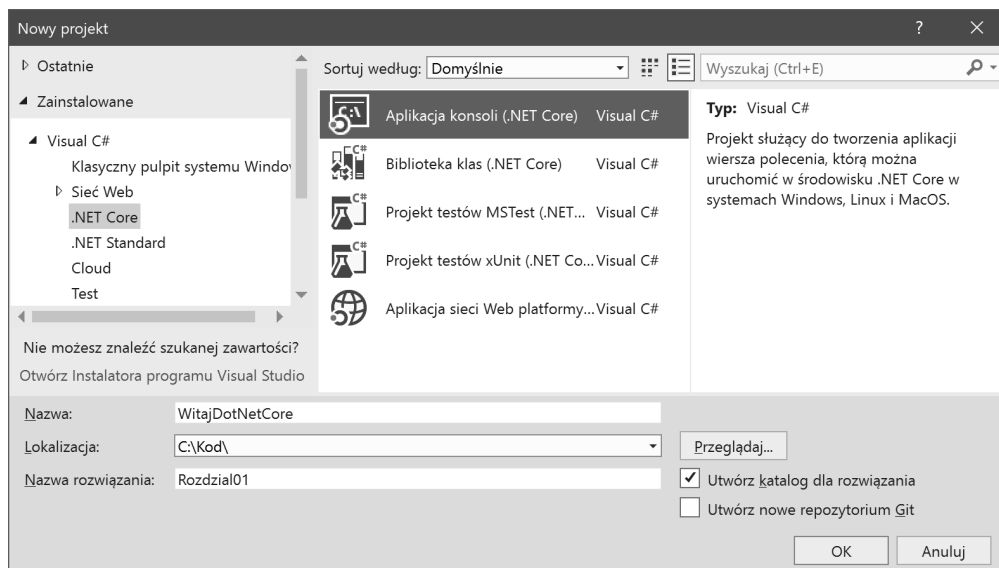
Nowy projekt

? ×

▷ Ostatnie

◢ Zainstalowane

◢ Visual C#

Klasyczny pulpit systemu Windo

▷ Sieć Web

.NET Core

.NET Standard

Cloud

Test

Nie możesz znaleźć szukanej zawartości?

Otwórz Instalatora programu Visual Studio

Sortuj według: Domyślnie

Wyszukaj (Ctrl+E)

Aplikacja konsoli (.NET Core) Visual C#

Biblioteka klas (.NET Core) Visual C#

Projekt testów MSTest (.NET... Visual C#

Projekt testów xUnit (.NET Co... Visual C#

Aplikacja sieci Web platformy... Visual C#

Typ: Visual C#

Projekt służący do tworzenia aplikacji wiersza polecenia, którą można uruchomić w środowisku .NET Core w systemach Windows, Linux i MacOS.

Nazwa: WitajDotNetCore

Lokalizacja: C:\Kod\

Przeglądaj...

Nazwa rozwiązania: Rozdzial01

✓ Utwórz katalog dla rozwiązania

Utwórz nowe repozytorium Git

OK

Anuluj